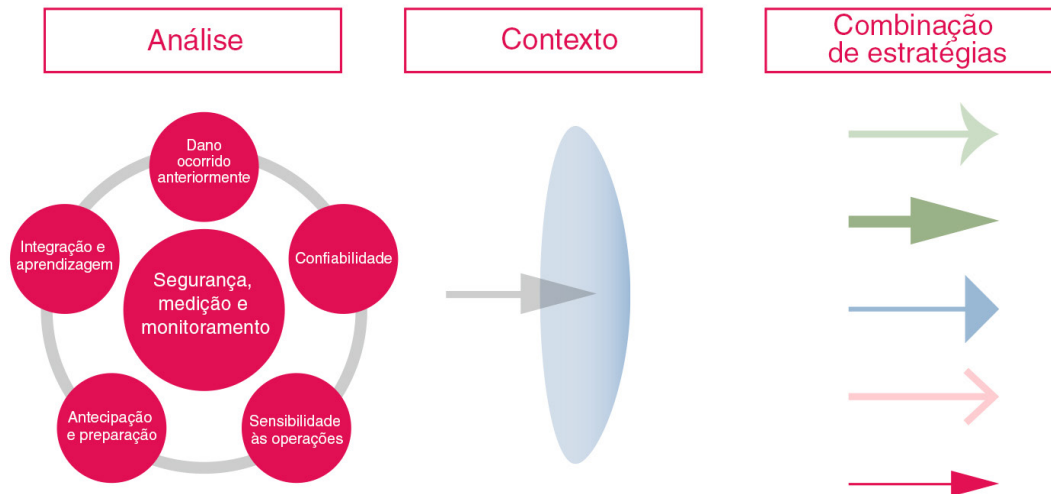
Análise

Contexto

Combinação de estratégias

Dano ocorrido anteriormente

Confiabilidade

Sensibilidade às operações

Antecipação e preparação

Integração e aprendizagem

Segurança, medição e monitoramento